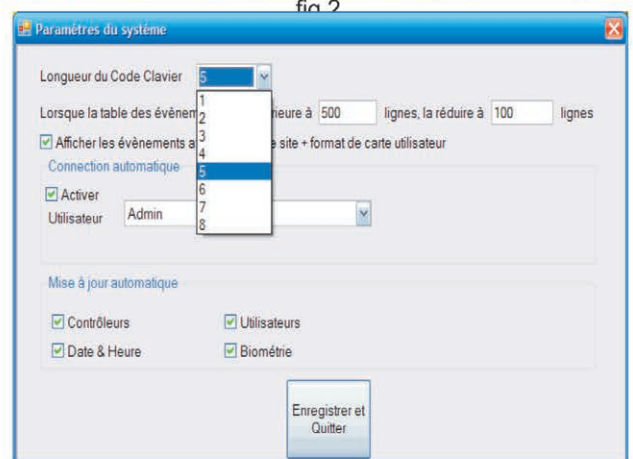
fig 2

Paramètres du système

Longueur du Code Clavier 5

1
2
3
4
5
6
7
8

Lorsque la table des évènem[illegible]rieure à 500 lignes, la réduire à 100 lignes

Afficher les évènements a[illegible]e site + format de carte utilisateur

Connection automatique

Activer

Utilisateur Admin

Mise à jour automatique

Contrôleurs

Utilisateurs

Date & Heure

Biométrie

Enregistrer et Quitter